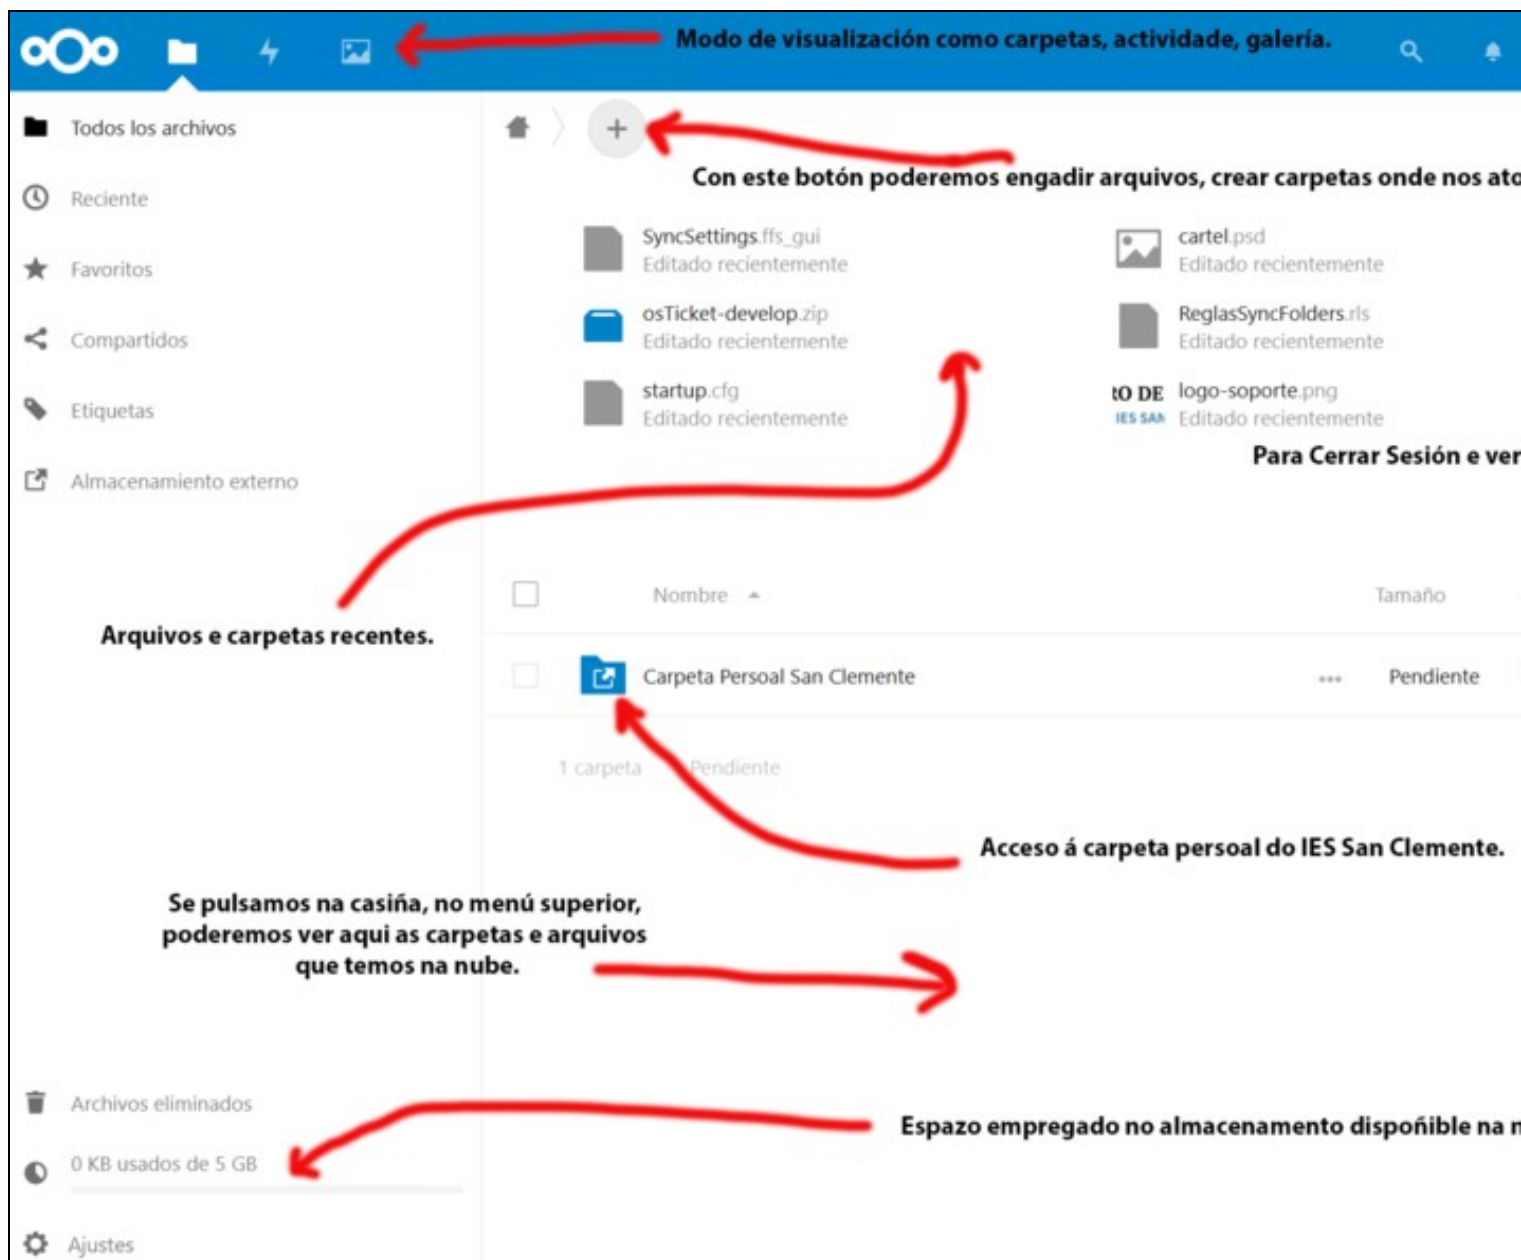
Modo de visualización como carpetas, actividade, galería.

Todos los archivos

Reciente

Favoritos

Compartidos

Etiquetas

Almacenamiento externo

Con este botón poderemos engadir arquivos, crear carpetas onde nos ato

SyncSettings.ffs_gui
Editado recientemente

cartel.psd
Editado recientemente

osTicket-develop.zip
Editado recientemente

ReglasSyncFolders.rls
Editado recientemente

startup.cfg
Editado recientemente

tO DE
IES SAN

logo-soporte.png
Editado recientemente

Para Cerrar Sesión e ver

Arquivos e carpetas recentes.

Nombre

Tamaño

Carpeta Persoal San Clemente

Pendiente

1 carpeta

Pendiente

Acceso á carpeta persoal do IES San Clemente.

Se pulsamos na casiña, no menú superior, poderemos ver aqui as carpetas e arquivos que temos na nube.

Archivos eliminados

0 KB usados de 5 GB

Espazo empregado no almacenamento dispoñible na n

Ajustes